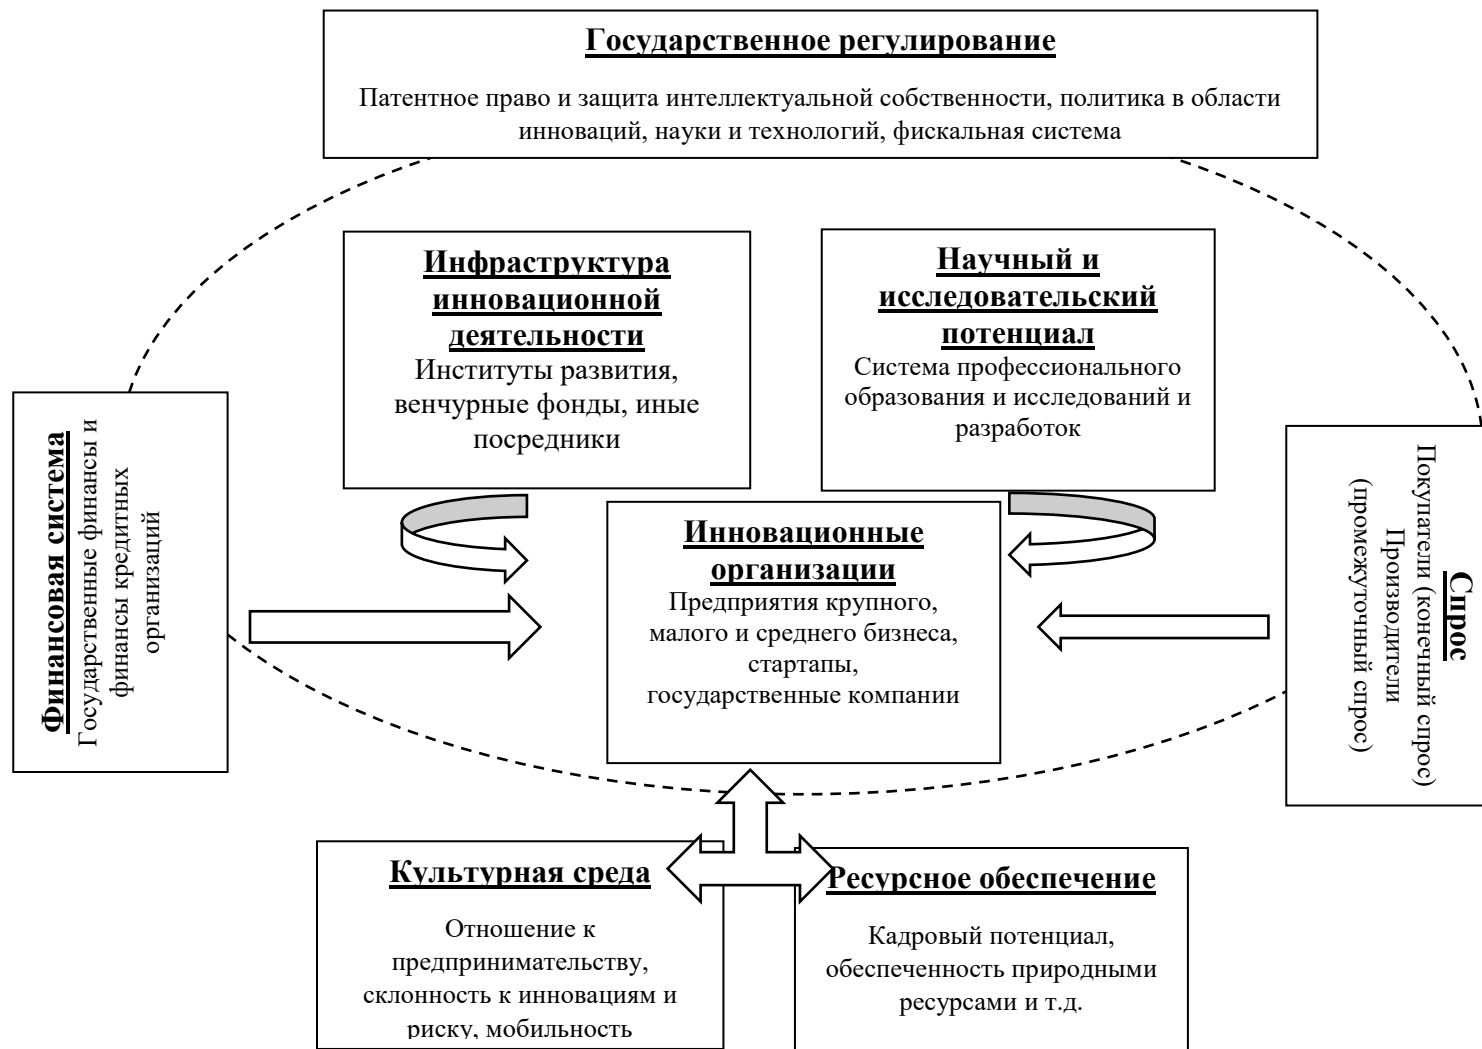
Государственное регулирование

Патентное право и защита интеллектуальной собственности, политика в области инноваций, науки и технологий, фискальная система

Инфраструктура инновационной деятельности
Институты развития, венчурные фонды, иные посредники

Научный и исследовательский потенциал
Система профессионального образования и исследований и разработок

Финансовая система
Государственные финансы и финансы кредитных организаций

Инновационные организации
Предприятия крупного, малого и среднего бизнеса, стартапы, государственные компании

Спрос
Покупатели (конечный спрос)
Производители (промежуточный спрос)

Культурная среда

Отношение к предпринимательству, склонность к инновациям и риску, мобильность

Ресурсное обеспечение

Кадровый потенциал, обеспеченность природными ресурсами и т.д.